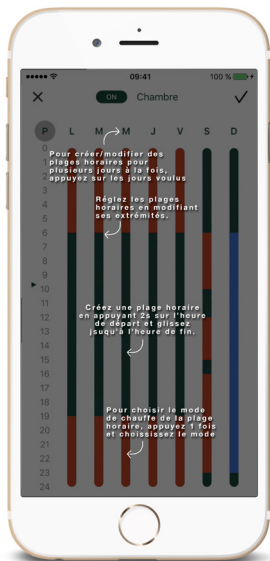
09:41

100 %

ON Chambre

P L M M J V S D

1
2
3
4
5
6
7
8
9
10
11
12
13
14
15
16
17
18
19
20
21
22
23
24

Pour créer/modifier des plages horaires pour plusieurs jours à la fois, appuyez sur les jours voulus

Réglez les plages horaires en modifiant ses extrémités.

Créez une plage horaire en appuyant 2s sur l'heure de départ et glissez jusqu'à l'heure de fin.

Pour choisir le mode de chauffe de la plage horaire, appuyez 1 fois et choisissez le mode